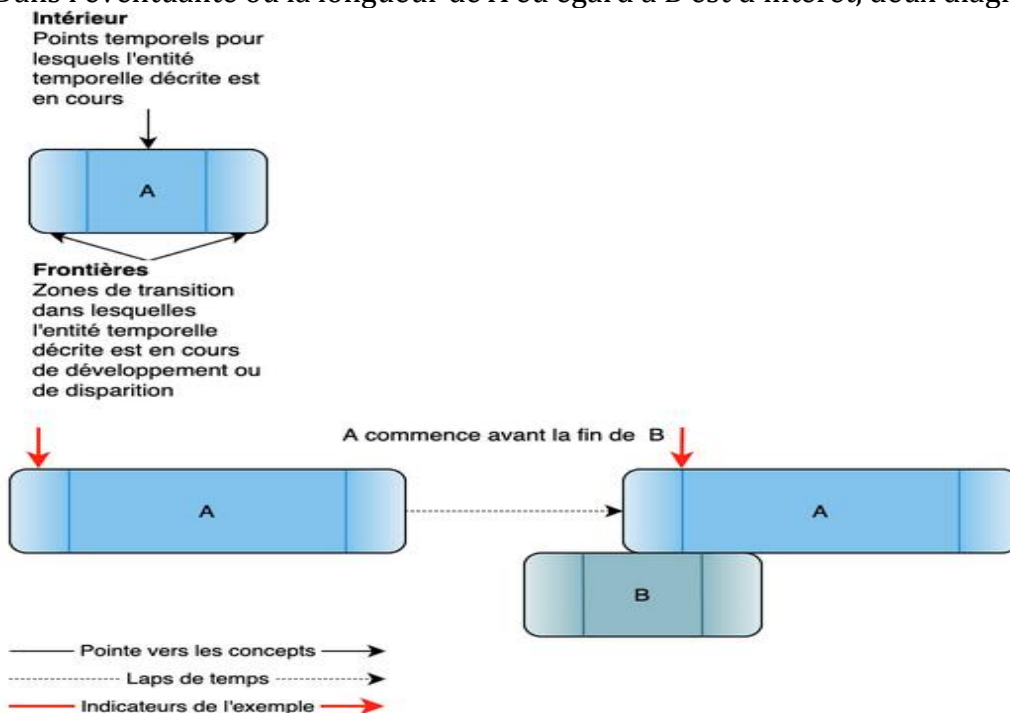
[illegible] l'éventualité où la longueur de A eu égard à B est d'intérêt, deux diag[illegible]

Intérieur
Points temporels pour lesquels l'entité temporelle décrite est en cours

A

Frontières
Zones de transition dans lesquelles l'entité temporelle décrite est en cours de développement ou de disparition

A commence avant la fin de B

A

A

B

Pointe vers les concepts

Laps de temps

Indicateurs de l'exemple